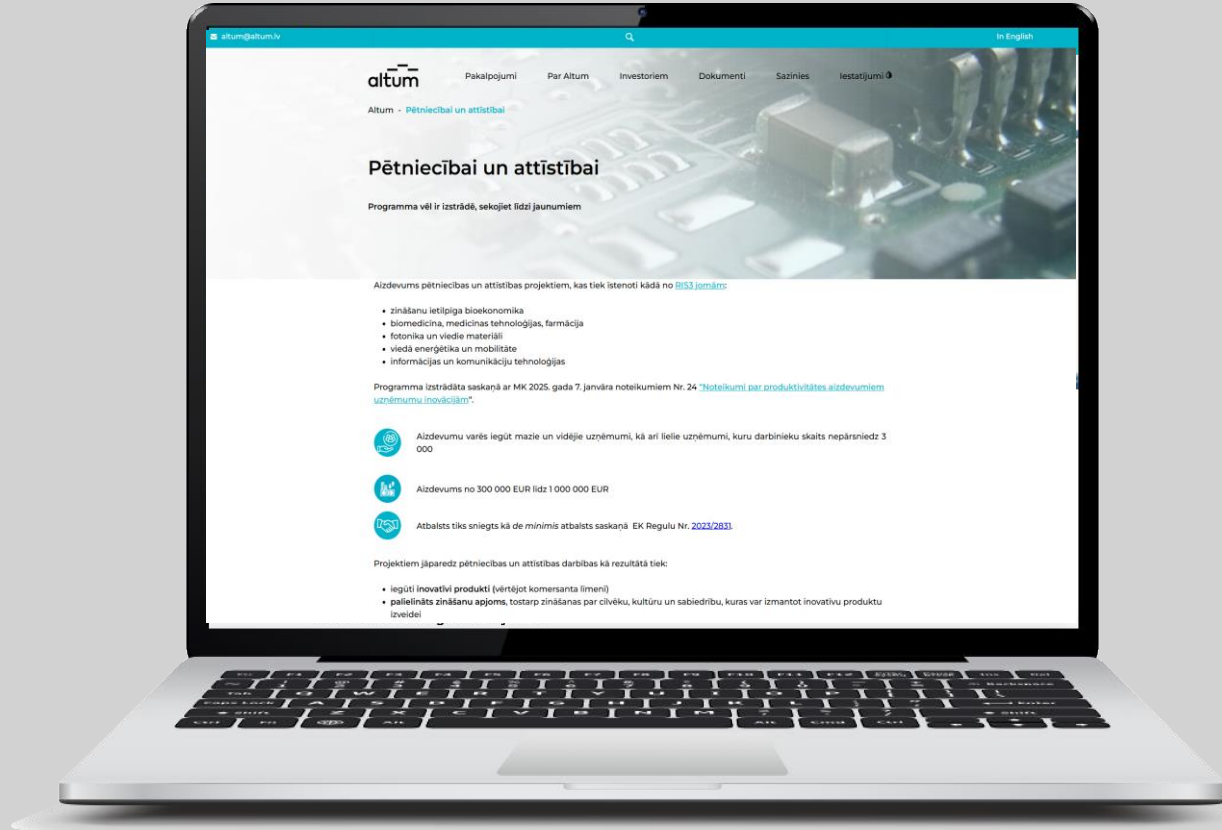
altum@altum.lv

In English

altum

Pakalpojumi Par Altum Investoriem Dokumenti Sazinies Iestatījumi

Altum - Pētniecībai un attīstībai

Pētniecībai un attīstībai

Programma vēl ir izstrādē, sekojiet līdzi jaunumiem

Aizdevums pētniecības un attīstības projektiem, kas tiek īstenoti kādā no RIS3 jomām:

- zināšanu ietilpīga bioekonomika
- biomedicīna, medicīnas tehnoloģijas, farmācija
- fotonika un viedie materiāli
- viedā enerģētika un mobilitāte
- informācijas un komunikāciju tehnoloģijas

Programma izstrādāta saskaņā ar MK 2025. gada 7. janvāra noteikumiem Nr. 24 "Noteikumi par produktivitātes aizdevumiem uzņēmumu inovācijām".

Aizdevumu varēs iegūt mazie un vidējie uzņēmumi, kā arī lielie uzņēmumi, kuru darbinieku skaits nepārsniedz 3 000

Aizdevums no 300 000 EUR līdz 1 000 000 EUR

Atbalsts tiks sniegts kā de minimis atbalsts saskaņā EK Regulu Nr. 2023/2831.

Projektiem jāparedz pētniecības un attīstības darbības kā rezultātā tiek:

- iegūti inovatīvi produkti (vērtējot komersanta līmenī)
- palielināts zināšanu apjoms, tostarp zināšanas par cilvēku, kultūru un sabiedrību, kuras var izmantot inovatīvu produktu izveidei